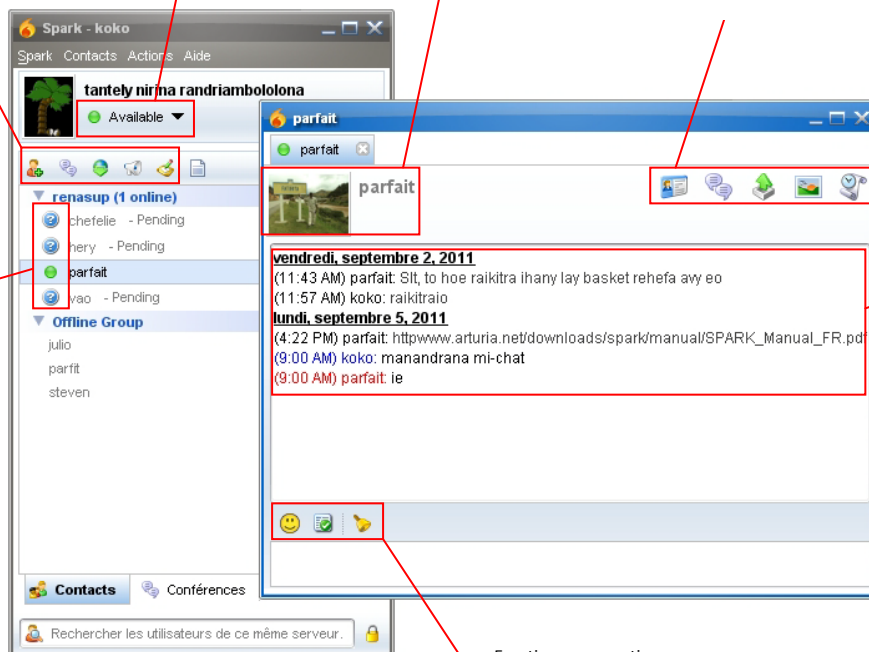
Spark - koko

Spark Contacts Actions Aide

tantely nirina randriambololona

Available

renasup (1 online)

chefelie - Pending

hery - Pending

parfait

vao - Pending

Offline Group

julio

parfit

steven

Contacts Conférences

Rechercher les utilisateurs de ce même serveur.

parfait

parfait

parfait

vendredi, septembre 2, 2011

(11:43 AM) parfait: Slt, to hoe raikitra ihany lay basket rehefa avy eo

(11:57 AM) koko: raikitraio

lundi, septembre 5, 2011

(4:22 PM) parfait: httpwww.arturia.net/downloads/spark/manual/SPARK_Manual_FR.pdf

(9:00 AM) koko: manandrana mi-chat

(9:00 AM) parfait: ie

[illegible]